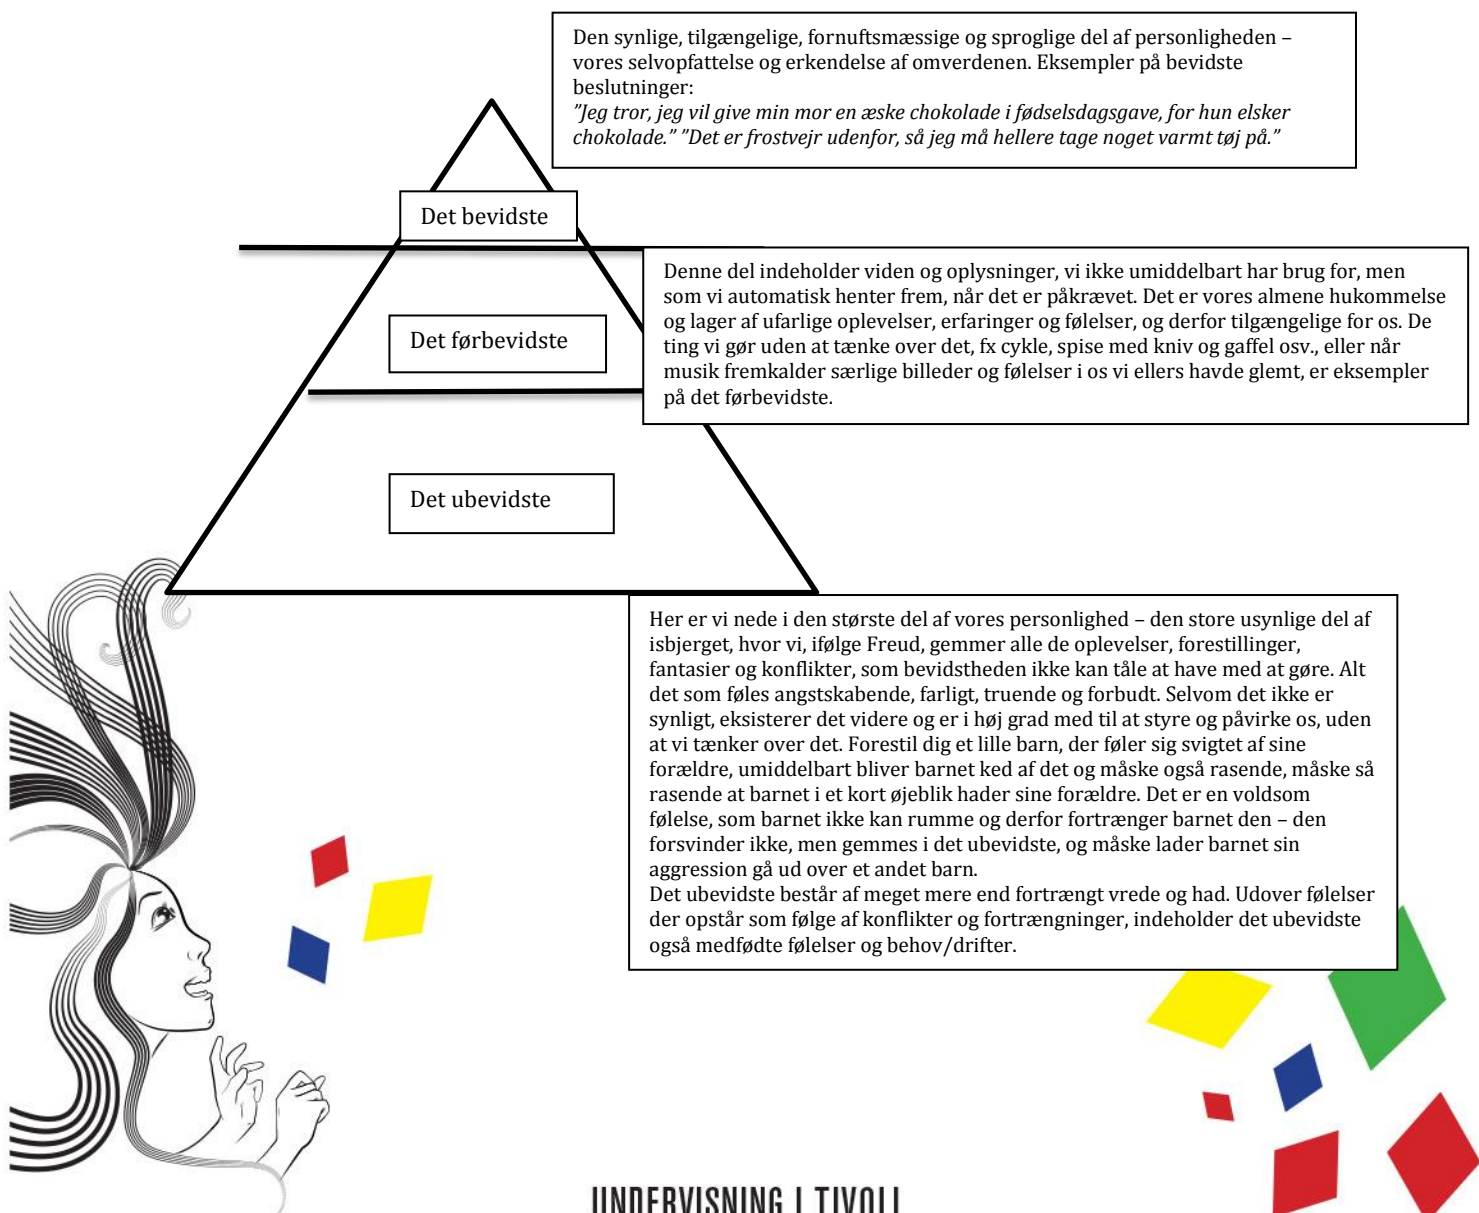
Den synlige, tilgængelige, fornuftsmæssige og sproglige del af personligheden – vores selvopfattelse og erkendelse af omverdenen. Eksempler på bevidste beslutninger:
*"Jeg tror, jeg vil give min mor en æske chokolade i fødselsdagsgave, for hun elsker chokolade." "Det er frostvejr udenfor, så jeg må hellere tage noget varmt tøj på."*

Det bevidste

Det førbevidste

Denne del indeholder viden og oplysninger, vi ikke umiddelbart har brug for, men som vi automatisk henter frem, når det er påkrævet. Det er vores almene hukommelse og lager af ufarlige oplevelser, erfaringer og følelser, og derfor tilgængelige for os. De ting vi gør uden at tænke over det, fx cykle, spise med kniv og gaffel osv., eller når musik fremkalder særlige billeder og følelser i os vi ellers havde glemt, er eksempler på det førbevidste.

Det ubevidste

Her er vi nede i den største del af vores personlighed – den store usynlige del af isbjerget, hvor vi, ifølge Freud, gemmer alle de oplevelser, forestillinger, fantasier og konflikter, som bevidstheden ikke kan tåle at have med at gøre. Alt det som føles angstskabende, farligt, truende og forbudt. Selvom det ikke er synligt, eksisterer det videre og er i høj grad med til at styre og påvirke os, uden at vi tænker over det. Forestil dig et lille barn, der føler sig svigtet af sine forældre, umiddelbart bliver barnet ked af det og måske også rasende, måske så rasende at barnet i et kort øjeblik hader sine forældre. Det er en voldsom følelse, som barnet ikke kan rumme og derfor fortrænger barnet den – den forsvinder ikke, men gemmes i det ubevidste, og måske lader barnet sin aggression gå ud over et andet barn.
Det ubevidste består af meget mere end fortrængt vrede og had. Udover følelser der opstår som følge af konflikter og fortrængninger, indeholder det ubevidste også medfødte følelser og behov/drifter.

UNDERVISNING I TIVOLI